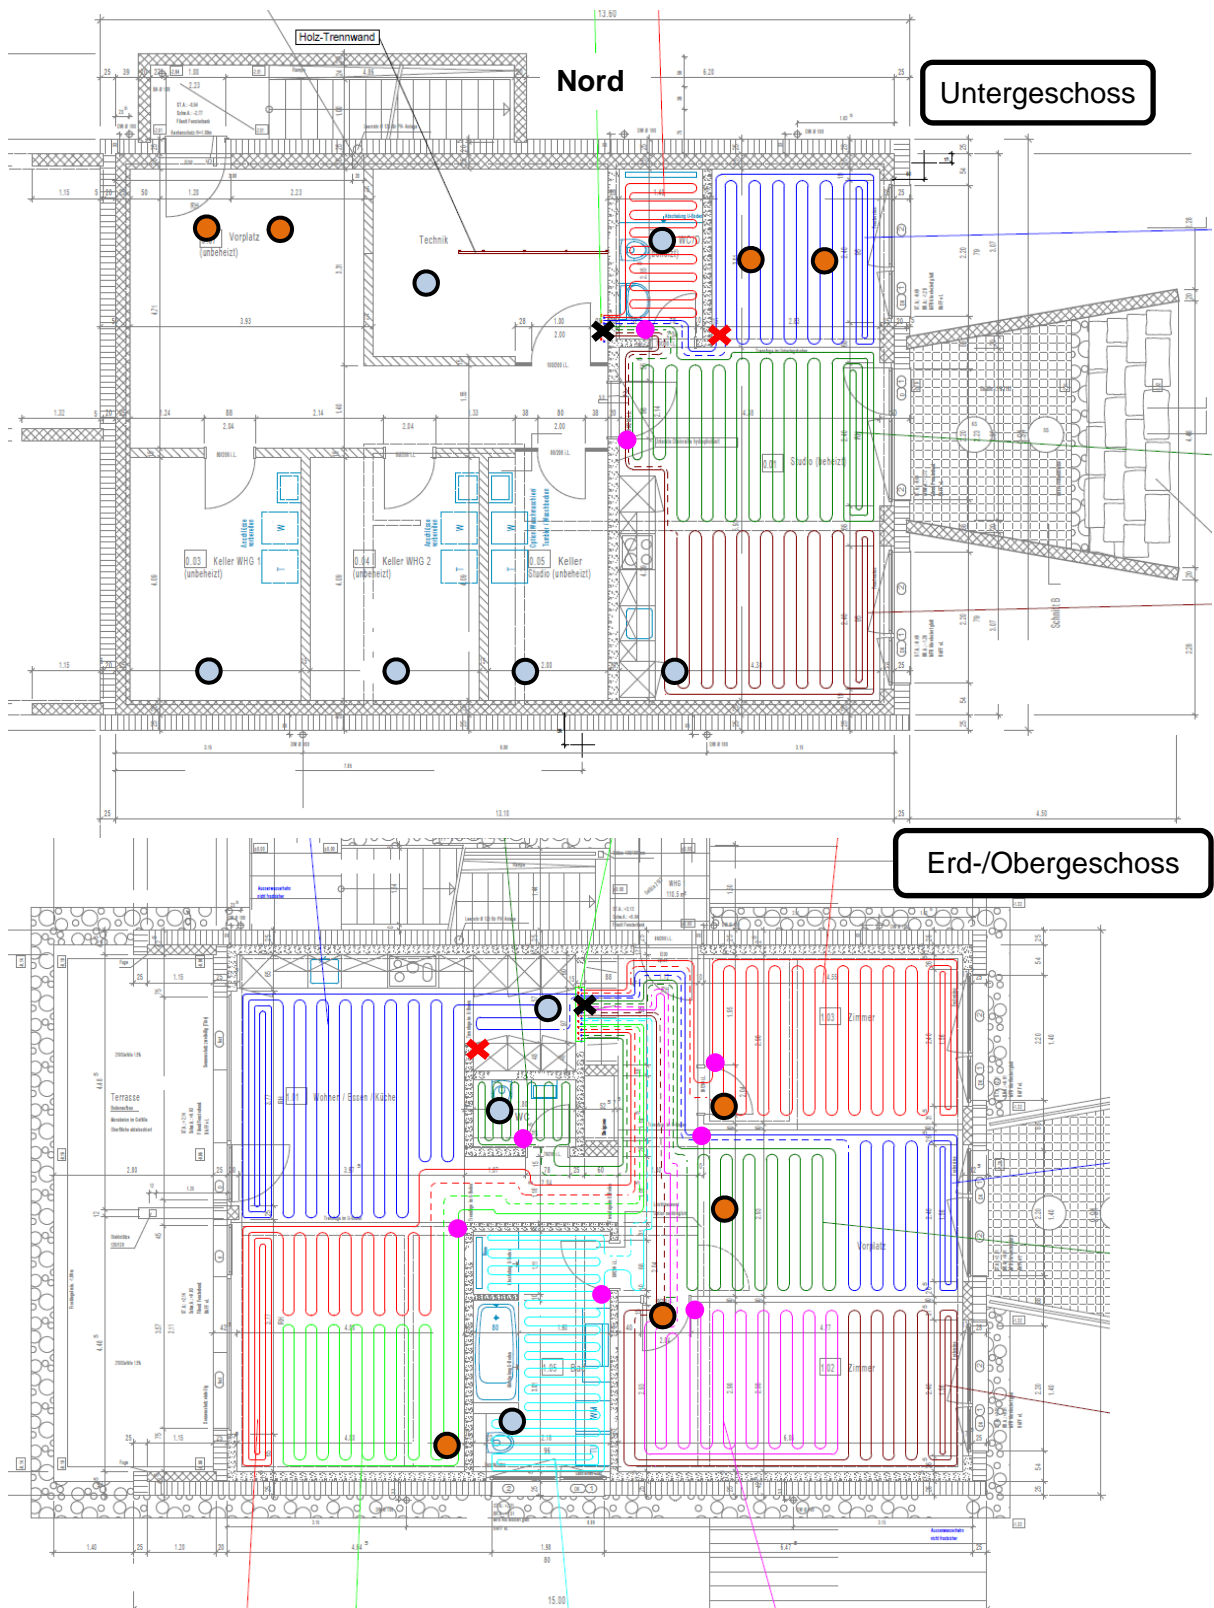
13.60

Holz-Trennwand

Nord

Untergeschoss

Vorplatz
(unbeheizt)

Technik

WC

0.03 Keller WHG 1
(unbeheizt)

0.04 Keller WHG 2
(unbeheizt)

0.05 Keller
Studio (unbeheizt)

0.01 Studio (beheizt)

Schnitt B

13.10

Erd-/Obergeschoss

Terrasse

1.01 Wohnen / Essen / Küche

WC

1.05 Bad

1.03 Zimmer

Vorplatz

1.02 Zimmer

15.00